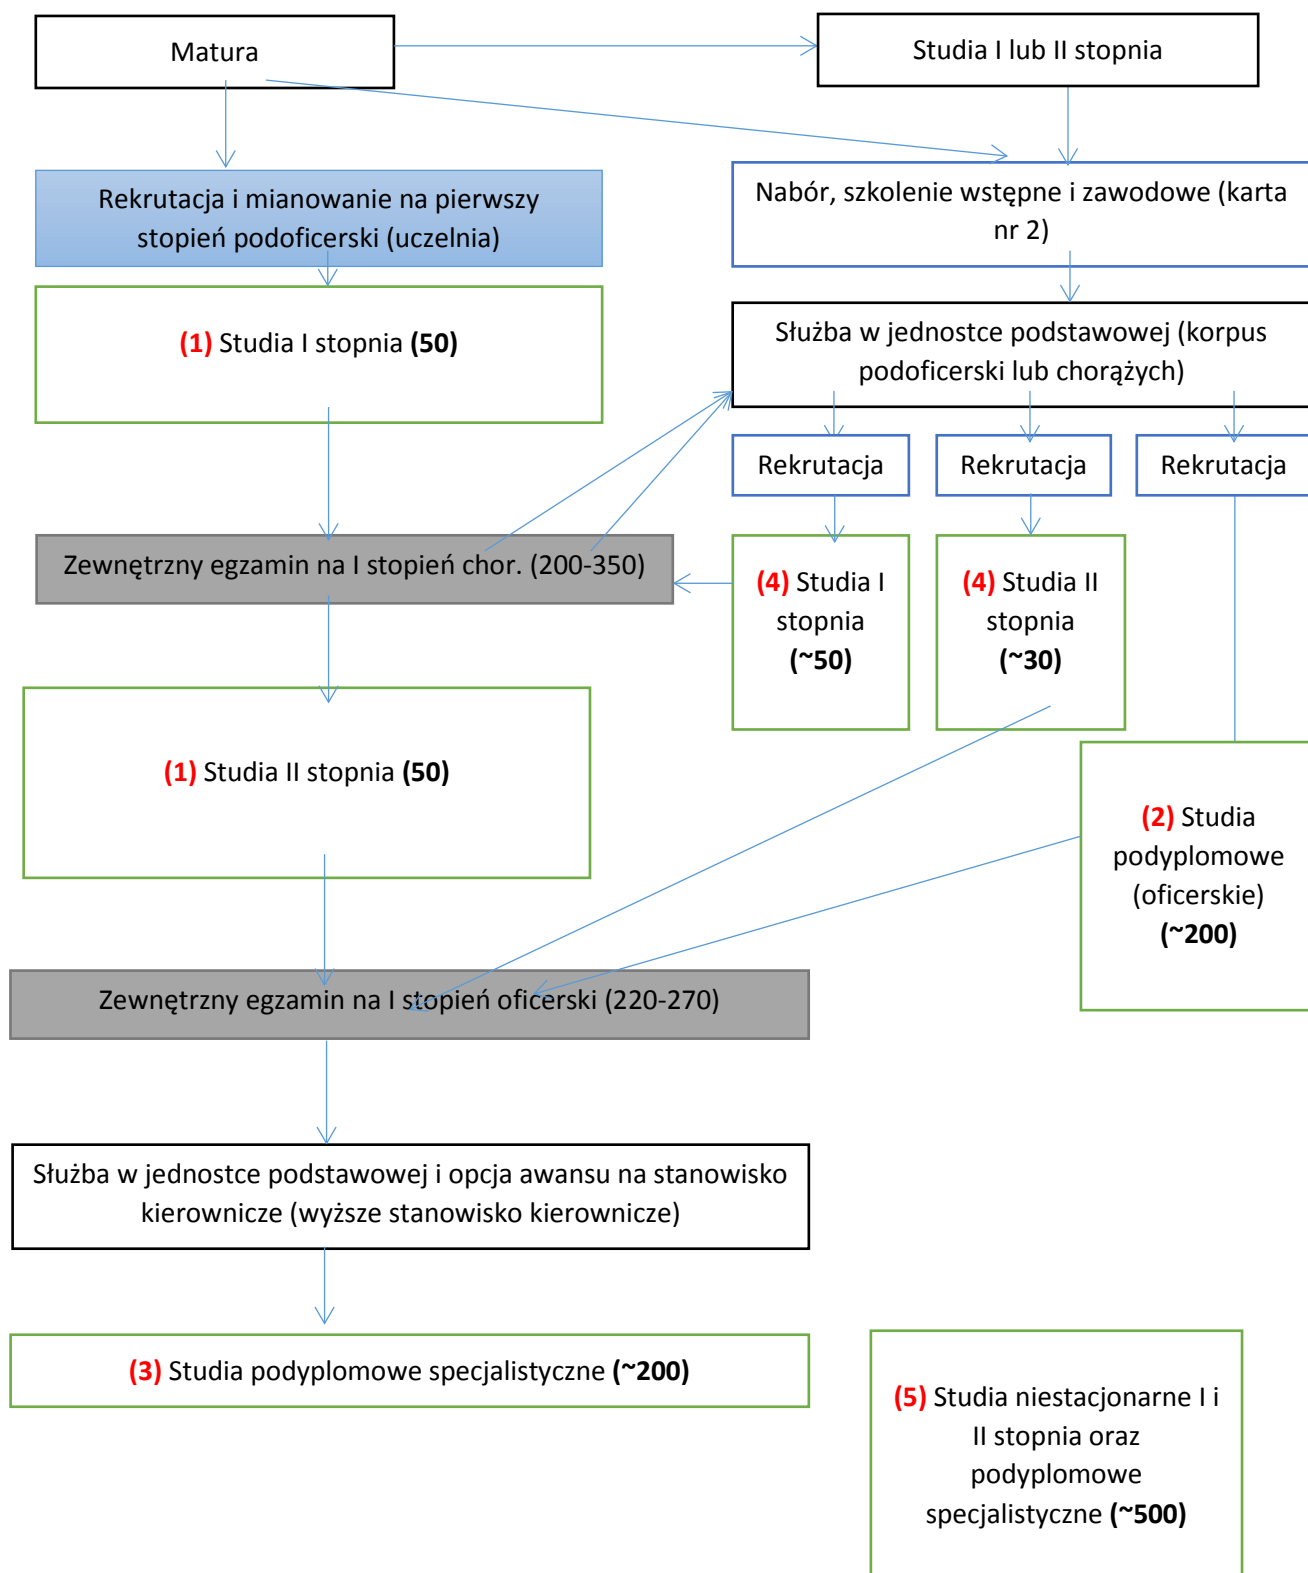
Matura

Studia I lub II stopnia

Rekrutacja i mianowanie na pierwszy stopień podoficerski (uczelnia)

Nabór, szkolenie wstępne i zawodowe (karta nr 2)

(1) Studia I stopnia (50)

Służba w jednostce podstawowej (korpus podoficerski lub chorążych)

Rekrutacja

Rekrutacja

Rekrutacja

Zewnętrzny egzamin na I stopień chor. (200-350)

(4) Studia I stopnia (~50)

(4) Studia II stopnia (~30)

(1) Studia II stopnia (50)

(2) Studia podyplomowe (oficerskie) (~200)

Zewnętrzny egzamin na I stopień oficerski (220-270)

Służba w jednostce podstawowej i opcja awansu na stanowisko kierownicze (wyższe stanowisko kierownicze)

(3) Studia podyplomowe specjalistyczne (~200)

(5) Studia niestacjonarne I i II stopnia oraz podyplomowe specjalistyczne (~500)